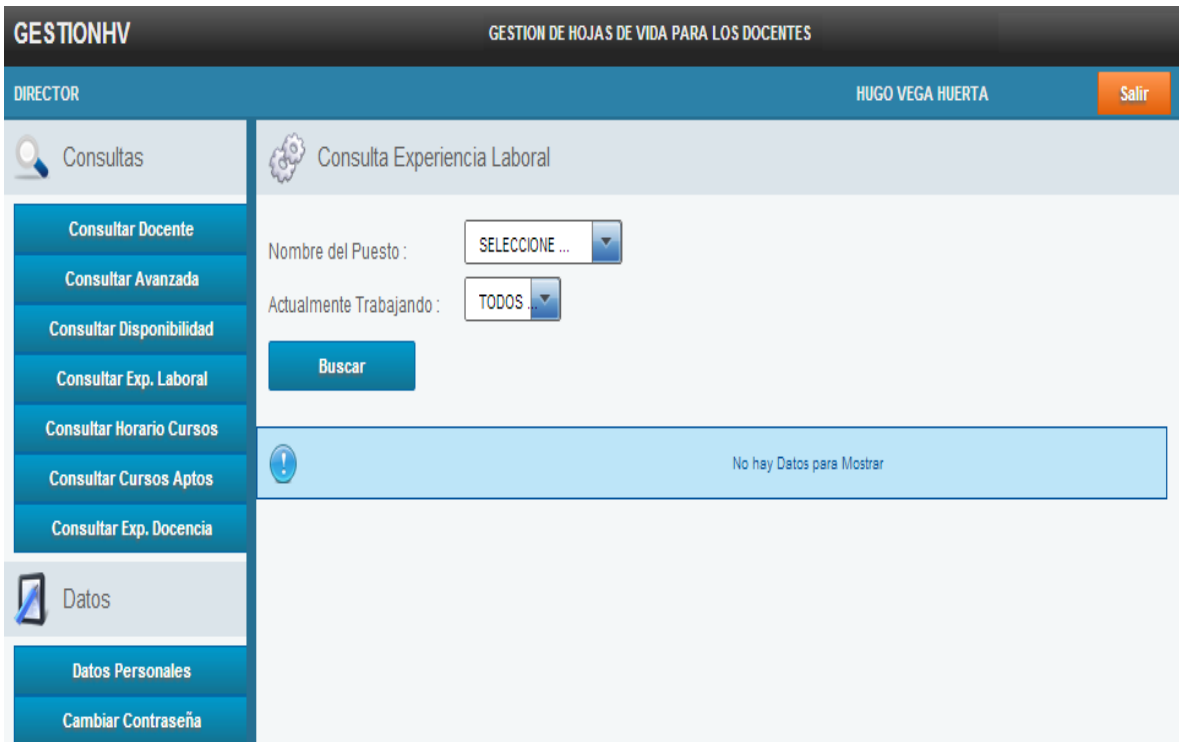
GESTIONHV
GESTION DE HOJAS DE VIDA PARA LOS DOCENTES

DIRECTOR
HUGO VEGA HUERTA
Salir

Consultas

Consultar Docente
Consultar Avanzada
Consultar Disponibilidad
Consultar Exp. Laboral
Consultar Horario Cursos
Consultar Cursos Aptos
Consultar Exp. Docencia

Datos

Datos Personales
Cambiar Contraseña

Consulta Experiencia Laboral

Nombre del Puesto : SELECCIONE ...
Actualmente Trabajando : TODOS ...

Buscar

No hay Datos para Mostrar